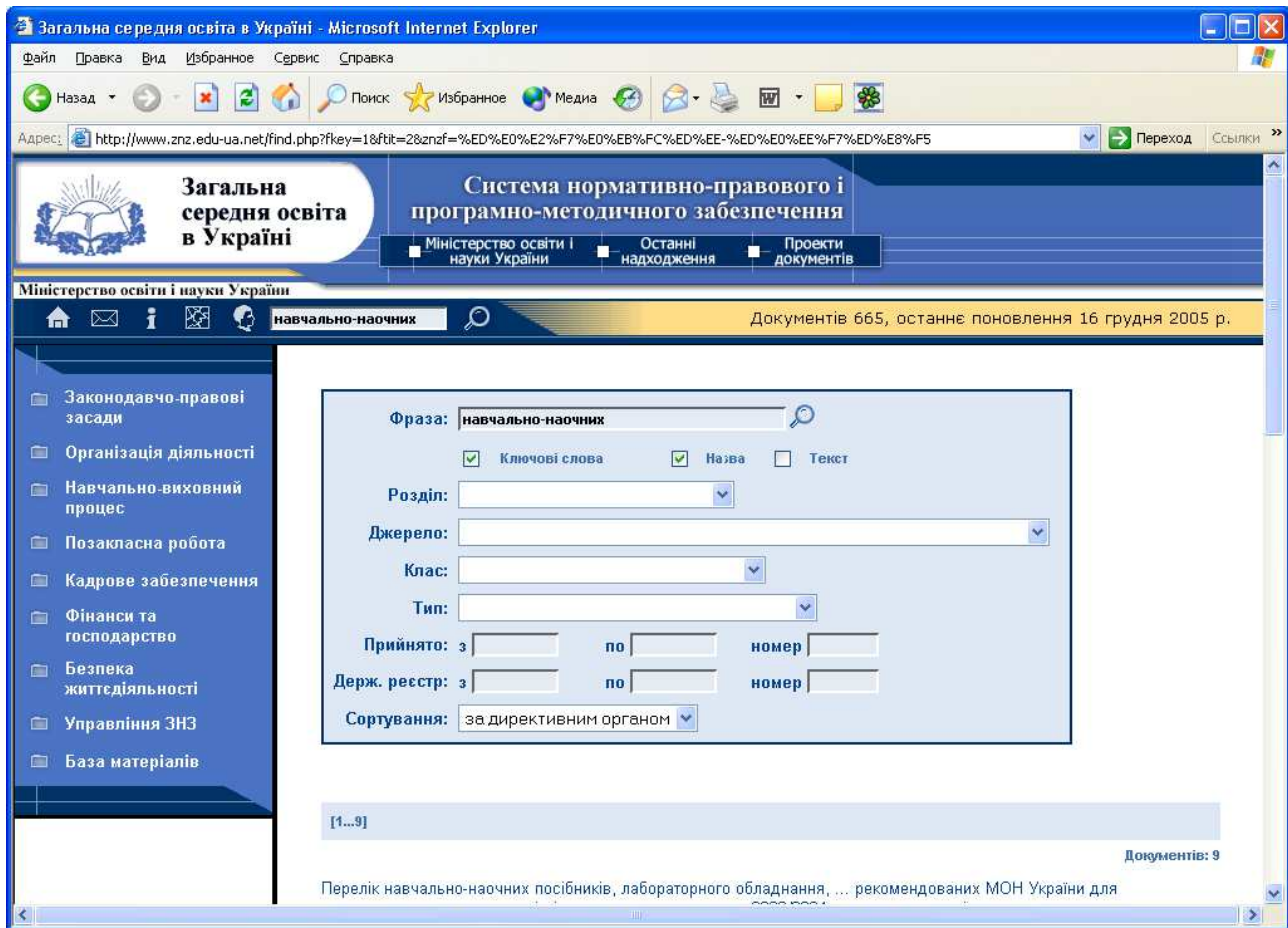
Загальна середня освіта в Україні - Microsoft Internet Explorer

Файл Правка Вид Избранное Сервис Справка

Назад Поиск Избранное Медиа

Адрес: http://www.znz.edu-ua.net/find.php?fkey=1&ftit=2&znzf=%ED%E0%E2%F7%E0%EB%FC%ED%EE-%ED%E0%EE%F7%ED%E8%F5 Переход Ссылки

Загальна середня освіта в Україні

Система нормативно-правового і програмно-методичного забезпечення

Міністерство освіти і науки України

Останні надходження

Проекти документів

Міністерство освіти і науки України

навчально-наочних

Документів 665, останнє поновлення 16 грудня 2005 р.

Законодавчо-правові засади

Організація діяльності

Навчально-виховний процес

Позакласна робота

Кадрове забезпечення

Фінанси та господарство

Безпека життєдіяльності

Управління ЗНЗ

База матеріалів

Фраза: навчально-наочних

Ключові слова Назва Текст

Розділ:

Джерело:

Клас:

Тип:

Прийнято: з по номер

Держ. реєстр: з по номер

Сортування: за директивним органом

[1...9]

Документів: 9

Перелік навчально-наочних посібників, лабораторного обладнання, ... рекомендованих МОН України для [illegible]